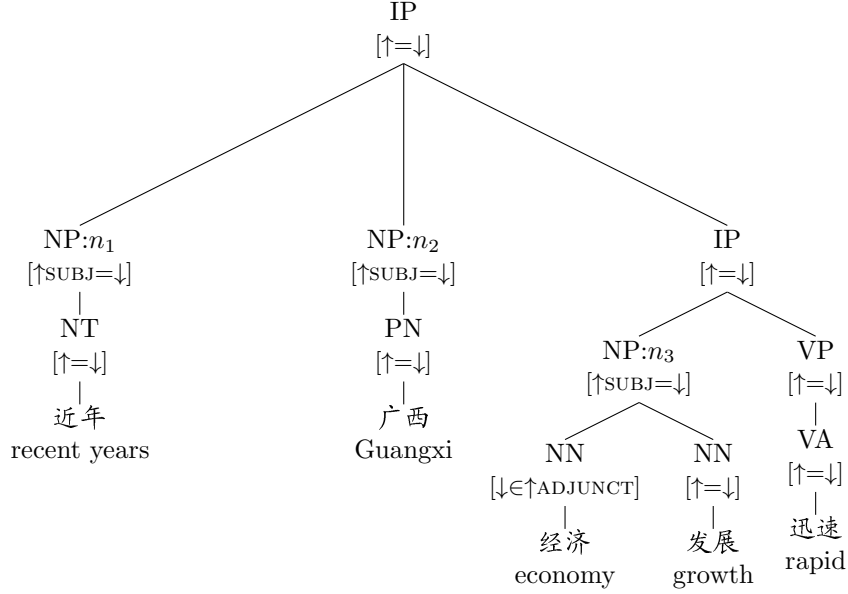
IP
[$\uparrow$=$\downarrow$]

NP:$n_1$
[$\uparrow$SUBJ=$\downarrow$]
NT
[$\uparrow$=$\downarrow$]
近年
recent years

NP:$n_2$
[$\uparrow$SUBJ=$\downarrow$]
PN
[$\uparrow$=$\downarrow$]
广西
Guangxi

IP
[$\uparrow$=$\downarrow$]

NP:$n_3$
[$\uparrow$SUBJ=$\downarrow$]

NN
[$\downarrow\in\uparrow$ADJUNCT]
经济
economy

NN
[$\uparrow$=$\downarrow$]
发展
growth

VP
[$\uparrow$=$\downarrow$]
VA
[$\uparrow$=$\downarrow$]
迅速
rapid